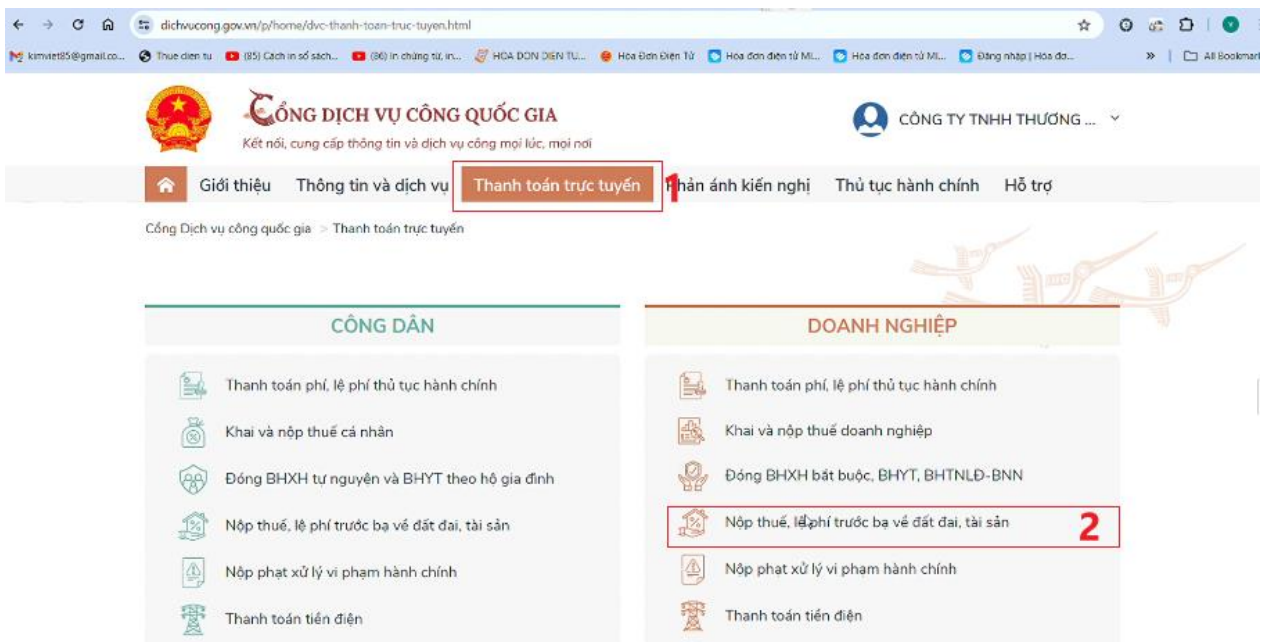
dichvucong.gov.vn/p/home/dvc-thanh-toan-truc-tuyen.html

kimviet85@gmail.co... Thue dien tu (85) Cách in sổ sách... (86) In chứng từ, in... HOA DON DIEN TU... Hoa Đơn Điện Tử Hóa đơn điện tử M... Hóa đơn điện tử M... Đăng nhập | Hóa đơ... » All Bookmarks

CỔNG DỊCH VỤ CÔNG QUỐC GIA
Kết nối, cung cấp thông tin và dịch vụ công mọi lúc, mọi nơi

CÔNG TY TNHH THƯƠNG ...

Giới thiệu Thông tin và dịch vụ Thanh toán trực tuyến 1 Phản ánh kiến nghị Thủ tục hành chính Hỗ trợ

Cổng Dịch vụ công quốc gia > Thanh toán trực tuyến

CÔNG DÂN

Thanh toán phí, lệ phí thủ tục hành chính
Khai và nộp thuế cá nhân
Đóng BHXH tự nguyện và BHYT theo hộ gia đình
Nộp thuế, lệ phí trước bạ về đất đai, tài sản
Nộp phạt xử lý vi phạm hành chính
Thanh toán tiền điện

DOANH NGHIỆP

Thanh toán phí, lệ phí thủ tục hành chính
Khai và nộp thuế doanh nghiệp
Đóng BHXH bắt buộc, BHYT, BHTNLĐ-BNN
Nộp thuế, lệ phí trước bạ về đất đai, tài sản 2
Nộp phạt xử lý vi phạm hành chính
Thanh toán tiền điện